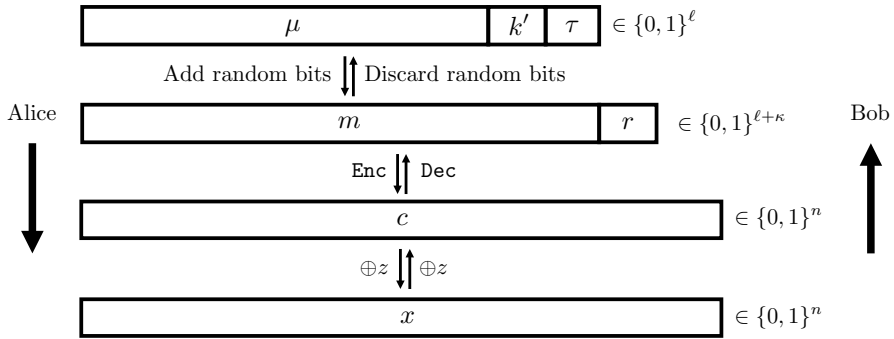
$\mu$ | $k'$ | $\tau$ $\in \{0,1\}^{\ell}$

Add random bits Discard random bits

Alice

$m$ | $r$ $\in \{0,1\}^{\ell+\kappa}$

Bob

Enc Dec

$c$ $\in \{0,1\}^{n}$

$\oplus z$ $\oplus z$

$x$ $\in \{0,1\}^{n}$